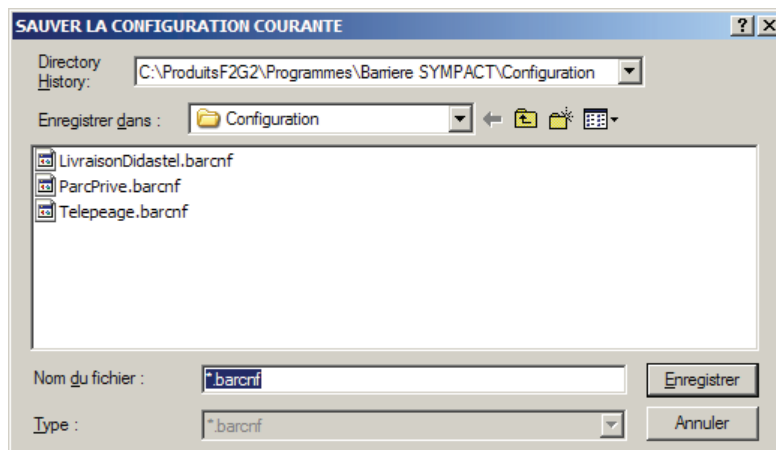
SAUVER LA CONFIGURATION COURANTE

?
X

Directory History:
C:\ProduitsF2G2\Programmes\Barriere SYMPACT\Configuration

Enregistrer dans :
Configuration

LivraisonDidastel.barcnf
ParcPrive.barcnf
Telepeage.barcnf

Nom du fichier :
*.barcnf
Enregistrer

Type :
*.barcnf
Annuler